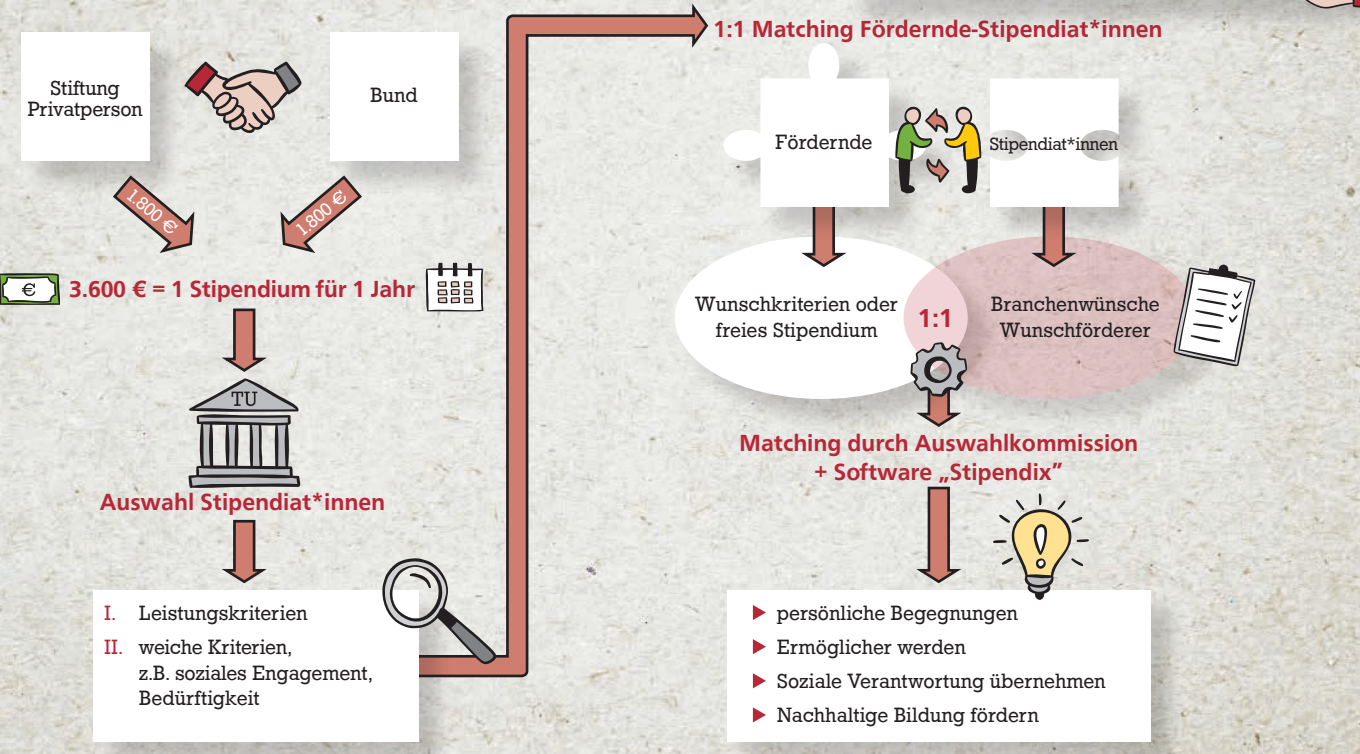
Stiftung Privatperson

Bund

1.800 €

1.800 €

€

3.600 € = 1 Stipendium für 1 Jahr

TU

Auswahl Stipendiat*innen

I. Leistungskriterien

II. weiche Kriterien, z.B. soziales Engagement, Bedürftigkeit

1:1 Matching Fördernde-Stipendiat*innen

Fördernde

Stipendiat*innen

Wunschkriterien oder freies Stipendium

1:1

Branchenwünsche Wunschförderer

Matching durch Auswahlkommission + Software „Stipendix"

persönliche Begegnungen

Ermöglicher werden

Soziale Verantwortung übernehmen

Nachhaltige Bildung fördern